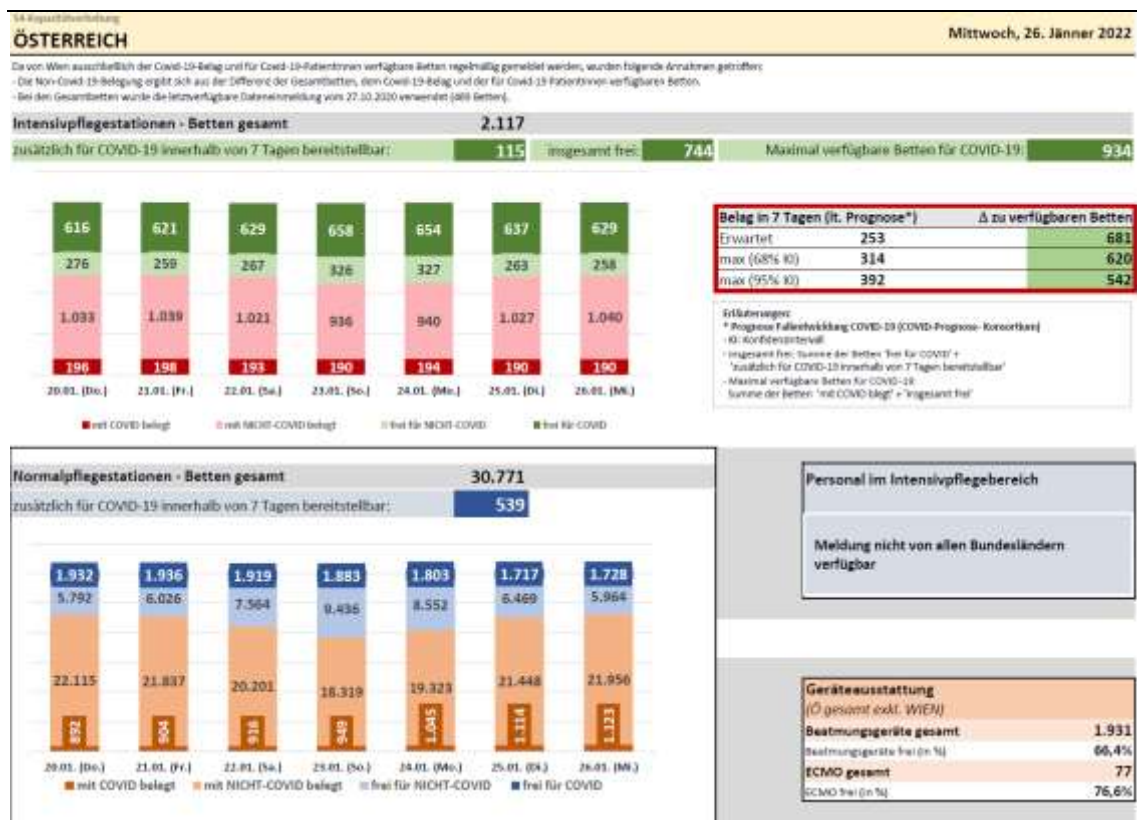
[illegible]
ÖSTERREICH

Mittwoch, 26. Jänner 2022

Da von Wien ausschließlich der Covid-19-Belag und für Covid-19-Patientinnen verfügbare Betten regelmäßig gemeldet werden, wurden folgende Annahmen getroffen:
- Die Non-Covid-19-Belegung ergibt sich aus der Differenz der Gesamtbetten, dem Covid-19-Belag und der für Covid-19-Patientinnen verfügbaren Betten.
- Bei den Gesamtbetten wurde die letztverfügbare Dateneinmeldung vom 27.10.2020 verwendet ([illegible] Betten).

Intensivpflegestationen - Betten gesamt 2.117

zusätzlich für COVID-19 innerhalb von 7 Tagen bereitstellbar: 115 insgesamt frei: 744 Maximal verfügbare Betten für COVID-19: 934

| | 20.01. (Do.) | 21.01. (Fr.) | 22.01. (Sa.) | 23.01. (So.) | 24.01. (Mo.) | 25.01. (Di.) | 26.01. (Mi.) |
|---|---|---|---|---|---|---|---|
| frei für COVID | 616 | 621 | 629 | 658 | 654 | 637 | 629 |
| frei für NICHT-COVID | 276 | 259 | 267 | 326 | 327 | 263 | 258 |
| mit NICHT-COVID belegt | 1.033 | 1.039 | 1.021 | 936 | 940 | 1.027 | 1.040 |
| mit COVID belegt | 196 | 198 | 193 | 190 | 194 | 190 | 190 |

mit COVID belegt mit NICHT-COVID belegt frei für NICHT-COVID frei für COVID

| Belag in 7 Tagen (lt. Prognose*) | | Δ zu verfügbaren Betten |
|---|---|---|
| Erwartet | 253 | 681 |
| max (68% KI) | 314 | 620 |
| max (95% KI) | 392 | 542 |

Erläuterungen:
* Prognose Fallentwicklung COVID-19 (COVID-Prognose- Konsortium)
- KI: Konfidenzintervall
- Insgesamt frei: Summe der Betten 'frei für COVID' + 'zusätzlich für COVID-19 innerhalb von 7 Tagen bereitstellbar'
- Maximal verfügbare Betten für COVID-19: Summe der Betten 'mit COVID belegt' + 'insgesamt frei'

Normalpflegestationen - Betten gesamt 30.771

zusätzlich für COVID-19 innerhalb von 7 Tagen bereitstellbar: 539

| | 20.01. (Do.) | 21.01. (Fr.) | 22.01. (Sa.) | 23.01. (So.) | 24.01. (Mo.) | 25.01. (Di.) | 26.01. (Mi.) |
|---|---|---|---|---|---|---|---|
| frei für COVID | 1.932 | 1.936 | 1.919 | 1.883 | 1.803 | 1.717 | 1.728 |
| frei für NICHT-COVID | 5.792 | 6.026 | 7.564 | 9.436 | 8.552 | 6.469 | 5.964 |
| mit NICHT-COVID belegt | 22.115 | 21.837 | 20.201 | 18.319 | 19.323 | 21.448 | 21.956 |
| mit COVID belegt | 892 | 904 | 918 | 949 | 1.045 | 1.114 | 1.123 |

mit COVID belegt mit NICHT-COVID belegt frei für NICHT-COVID frei für COVID

Personal im Intensivpflegebereich

Meldung nicht von allen Bundesländern verfügbar

Geräteausstattung
(Ö gesamt exkl. WIEN)

| | |
|---|---|
| Beatmungsgeräte gesamt | 1.931 |
| Beatmungsgeräte frei (in %) | 66,4% |
| ECMO gesamt | 77 |
| ECMO frei (in %) | 76,6% |